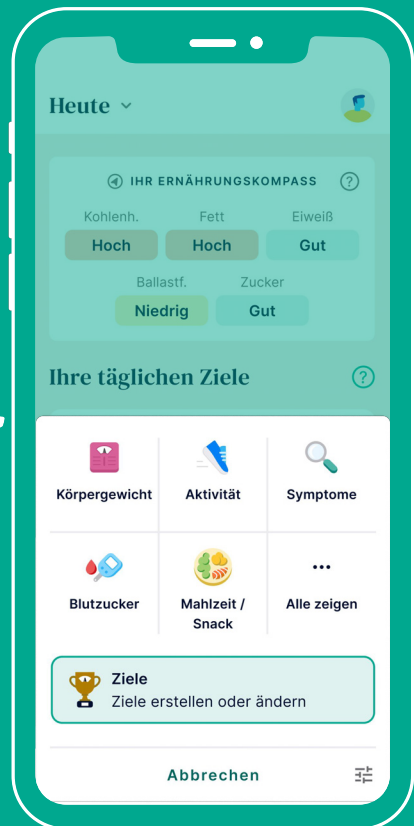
Heute

IHR ERNÄHRUNGSKOMPASS ?

| Kohlenh. | Fett | Eiweiß |
|---|---|---|
| Hoch | Hoch | Gut |

| Ballastf. | Zucker |
|---|---|
| Niedrig | Gut |

Ihre täglichen Ziele ?

Körpergewicht
Aktivität
Symptome
Blutzucker
Mahlzeit / Snack
Alle zeigen

Ziele
Ziele erstellen oder ändern

Abbrechen